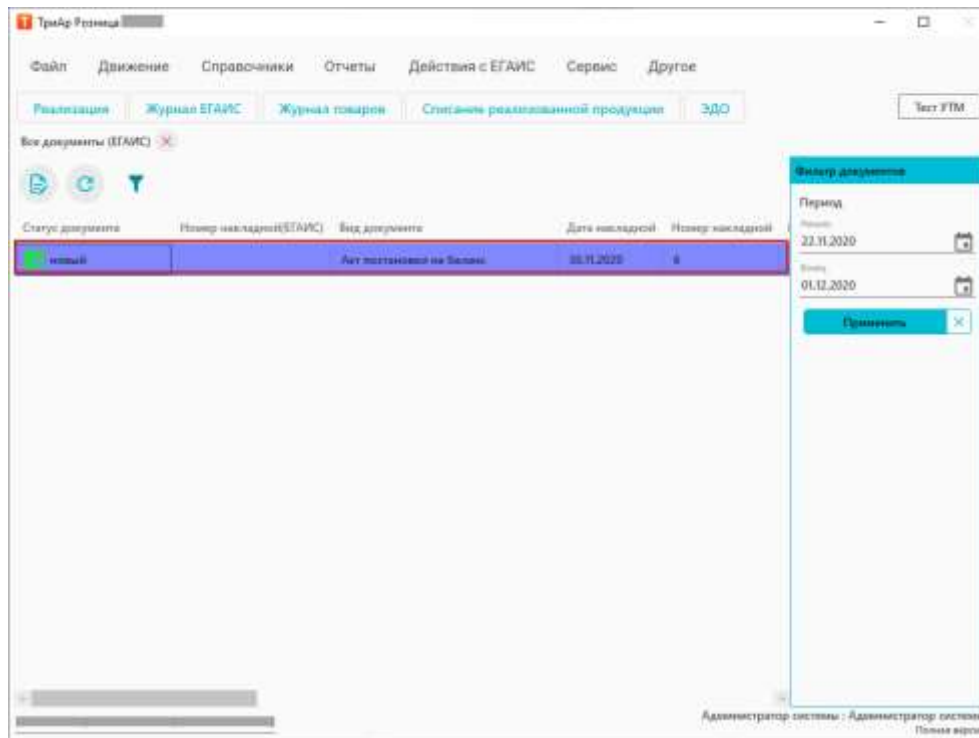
ТриАр Розница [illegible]

Файл Движение Справочники Отчеты Действия с ЕГАИС Сервис Другое

Реализация Журнал ЕГАИС Журнал товаров Списание реализованной продукции ЭДО

Тест УТМ

Все документы (ЕГАИС)

| Статус документа | Номер накладной(ЕГАИС) | Вид документа | Дата накладной | Номер накладной |
|---|---|---|---|---|
| новый | | Акт постановки на баланс | 30.11.2020 | 6 |

Фильтр документов

Период

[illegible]
22.11.2020

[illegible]
01.12.2020

Применить

Администратор системы : Администратор систем

Полная верси